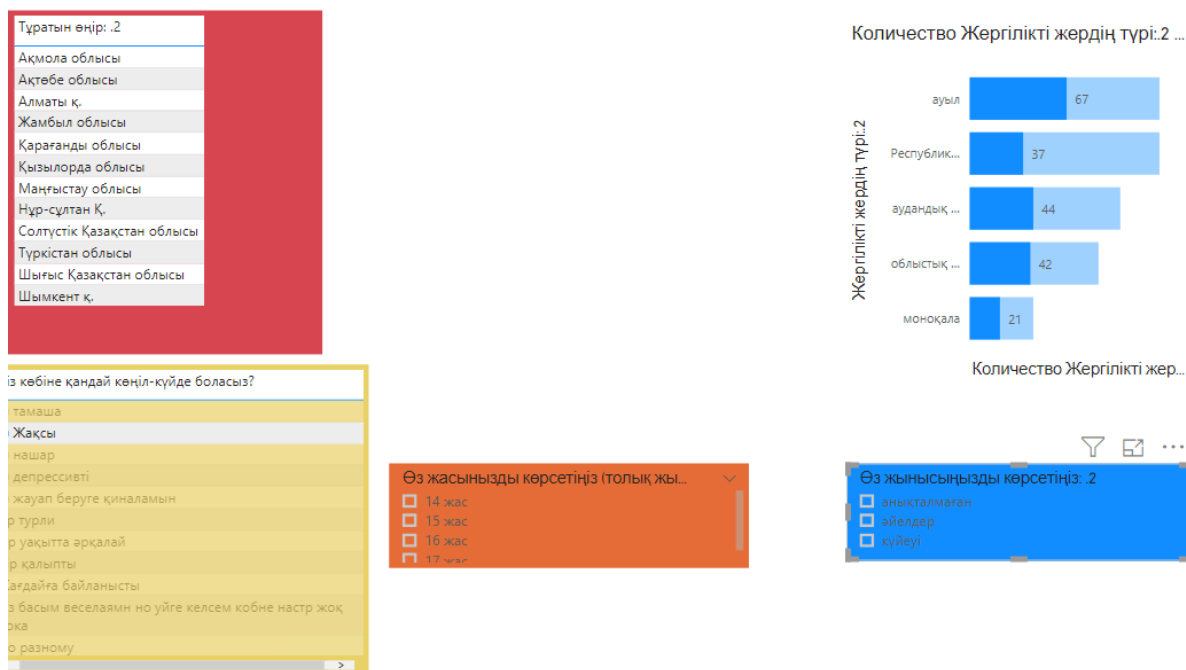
Тұратын өңір: .2

Ақмола облысы
Ақтөбе облысы
Алматы қ.
Жамбыл облысы
Қарағанды облысы
Қызылорда облысы
Маңғыстау облысы
Нұр-сұлтан Қ.
Солтүстік Қазақстан облысы
Түркістан облысы
Шығыс Қазақстан облысы
Шымкент қ.

Количество Жергілікті жердің түрі:.2 ...

Жергілікті жердің түрі:.2

ауыл 67
Республик... 37
аудандық ... 44
облыстық ... 42
моноқала 21

Количество Жергілікті жер...

із көбіне қандай көңіл-күйде боласыз?

тамаша
Жақсы
нашар
депрессивті
жауап беруге қиналамын
р түрлі
р уақытта әрқалай
р қалыпты
Жағдайға байланысты
з басым веселаямн но үйге келсем кобне настр жоқ
ока
о разному

Өз жасыңызды көрсетіңіз (толық жы...
14 жас
15 жас
16 жас
17 жас

Өз жынысыңызды көрсетіңіз: .2
анықталмаған
әйелдер
күйеуі